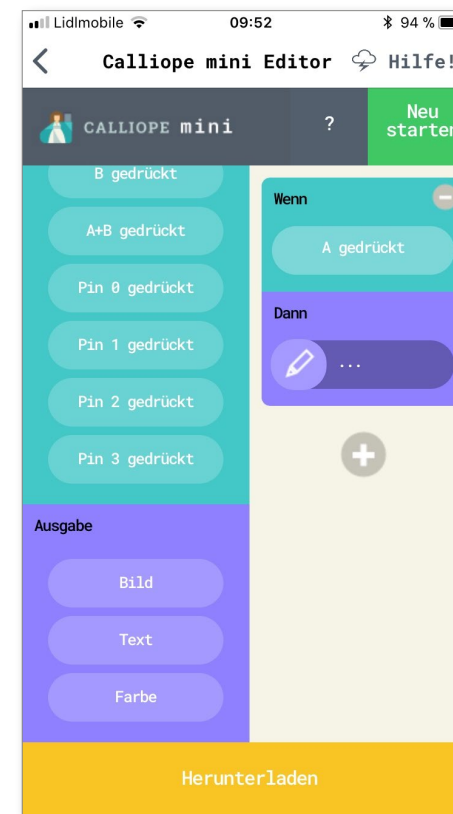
Lidlmobile 09:52 94 %

Calliope mini Editor Hilfe!

CALLIOPE mini ? Neu starten

B gedrückt
A+B gedrückt
Pin 0 gedrückt
Pin 1 gedrückt
Pin 2 gedrückt
Pin 3 gedrückt

Ausgabe
Bild
Text
Farbe

Wenn
A gedrückt
Dann
...

Herunterladen